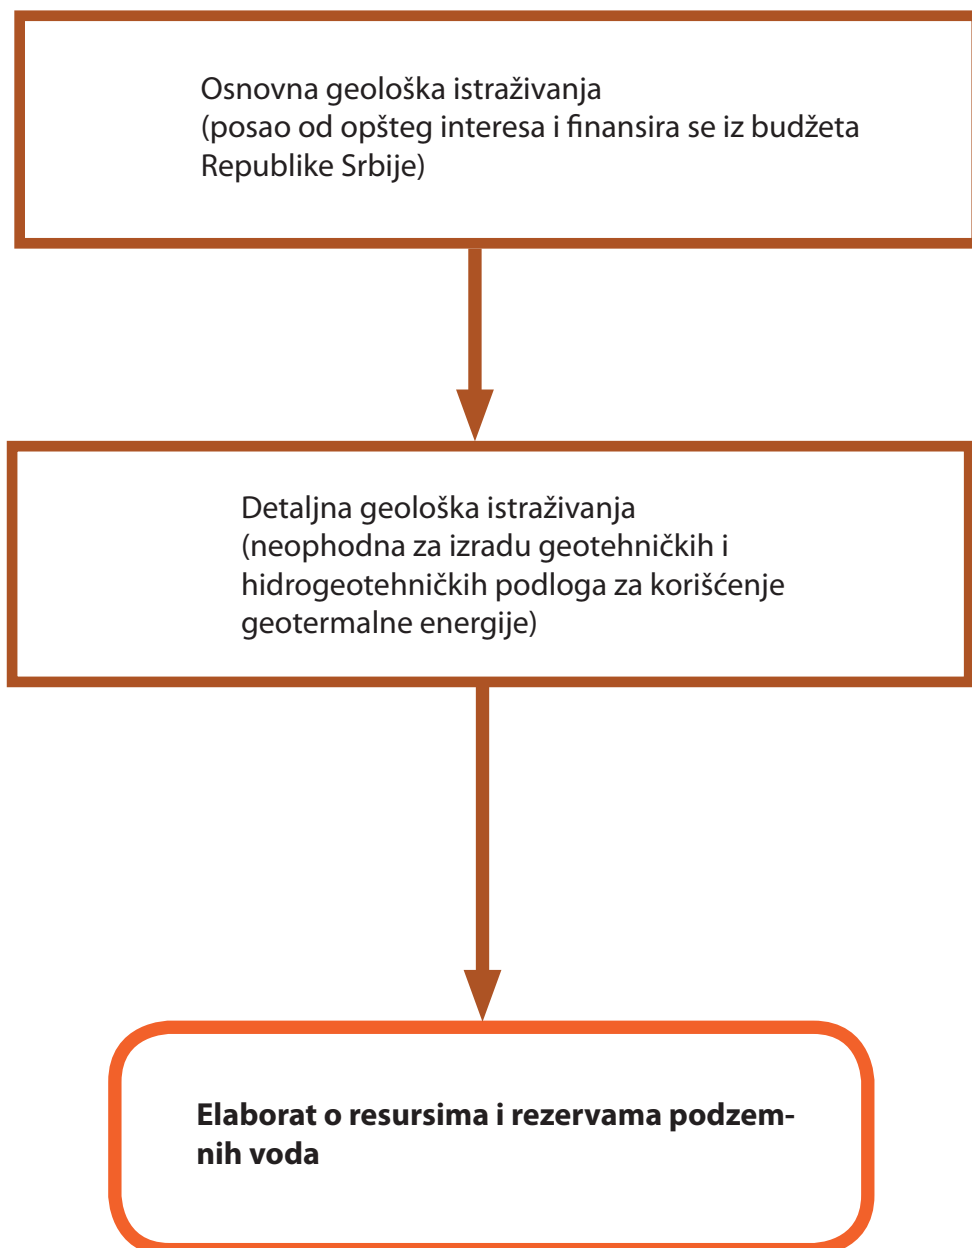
Osnovna geološka istraživanja
(posao od opšteg interesa i finansira se iz budžeta Republike Srbije)

Detaljna geološka istraživanja
(neophodna za izradu geotehničkih i hidrogeotehničkih podloga za korišćenje geotermalne energije)

**Elaborat o resursima i rezervama podzemnih voda**